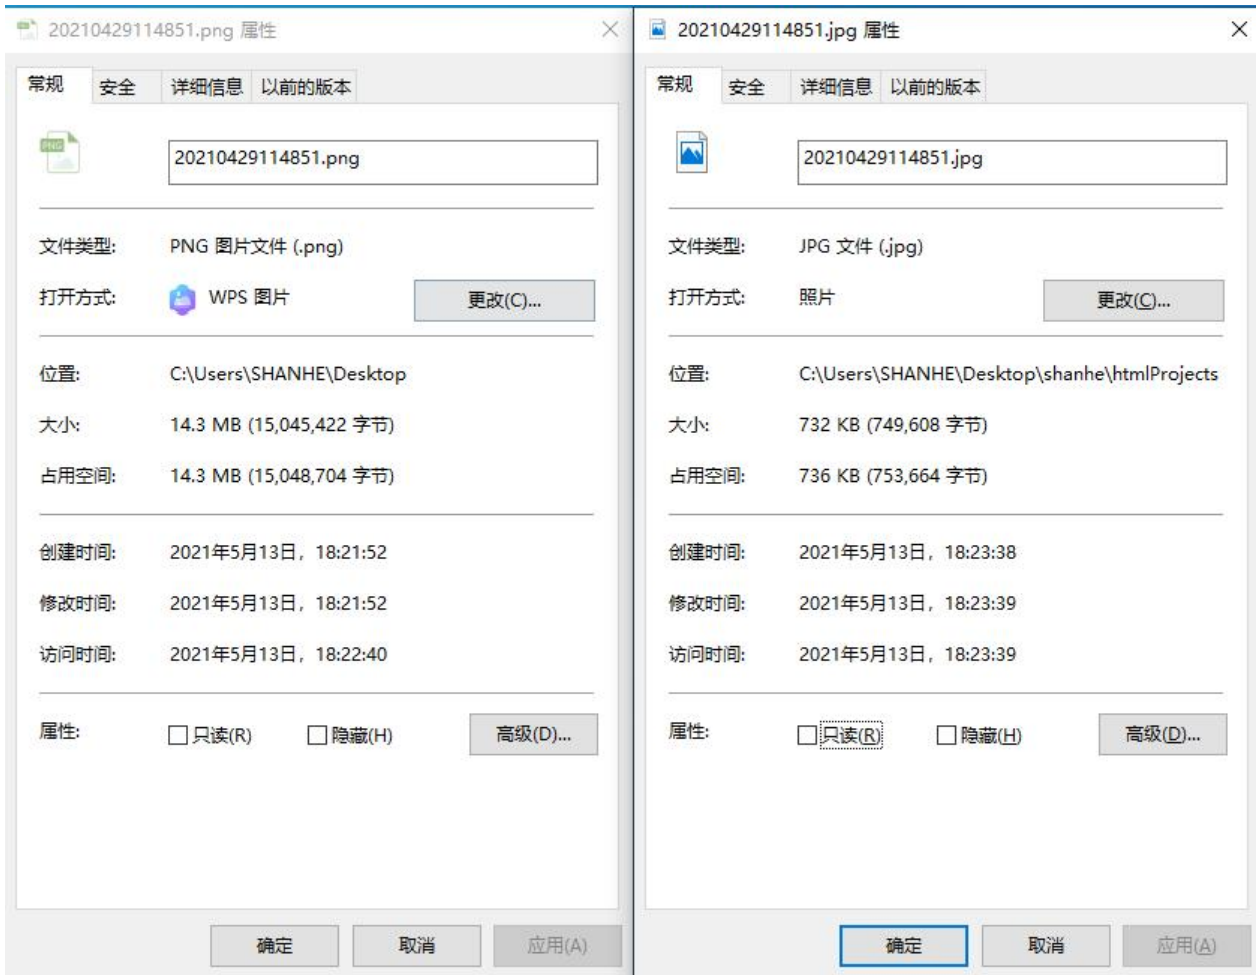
20210429114851.png 属性

×

常规 安全 详细信息 以前的版本

PNG

20210429114851.png

文件类型: PNG 图片文件 (.png)

打开方式: WPS 图片 更改(C)...

位置: C:\Users\SHANHE\Desktop

大小: 14.3 MB (15,045,422 字节)

占用空间: 14.3 MB (15,048,704 字节)

创建时间: 2021年5月13日, 18:21:52

修改时间: 2021年5月13日, 18:21:52

访问时间: 2021年5月13日, 18:22:40

属性: 只读(R) 隐藏(H) 高级(D)...

确定 取消 应用(A)

20210429114851.jpg 属性

×

常规 安全 详细信息 以前的版本

20210429114851.jpg

文件类型: JPG 文件 (.jpg)

打开方式: 照片 更改(C)...

位置: C:\Users\SHANHE\Desktop\shanhe\htmlProjects

大小: 732 KB (749,608 字节)

占用空间: 736 KB (753,664 字节)

创建时间: 2021年5月13日, 18:23:38

修改时间: 2021年5月13日, 18:23:39

访问时间: 2021年5月13日, 18:23:39

属性: 只读(R) 隐藏(H) 高级(D)...

确定 取消 应用(A)